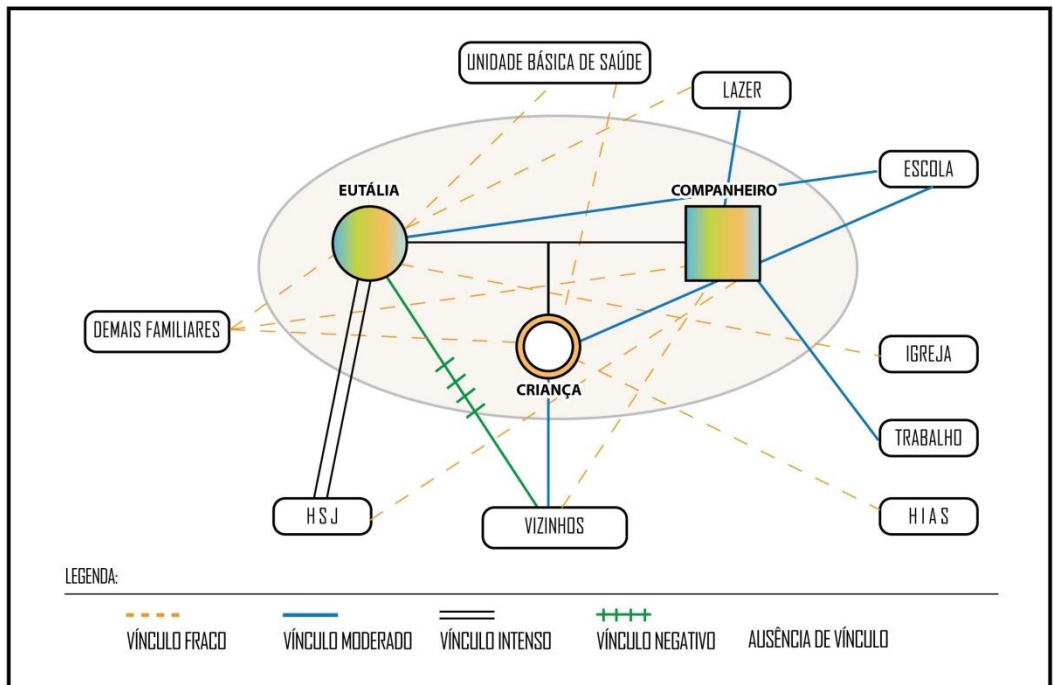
UNIDADE BÁSICA DE SAÚDE

LAZER

ESCOLA

EUTÁLIA

COMPANHEIRO

DEMAIS FAMILIARES

IGREJA

CRIANÇA

TRABALHO

HSJ

VIZINHOS

HIAS

LEGENDA:

VÍNCULO FRACO

VÍNCULO MODERADO

VÍNCULO INTENSO

VÍNCULO NEGATIVO

AUSÊNCIA DE VÍNCULO